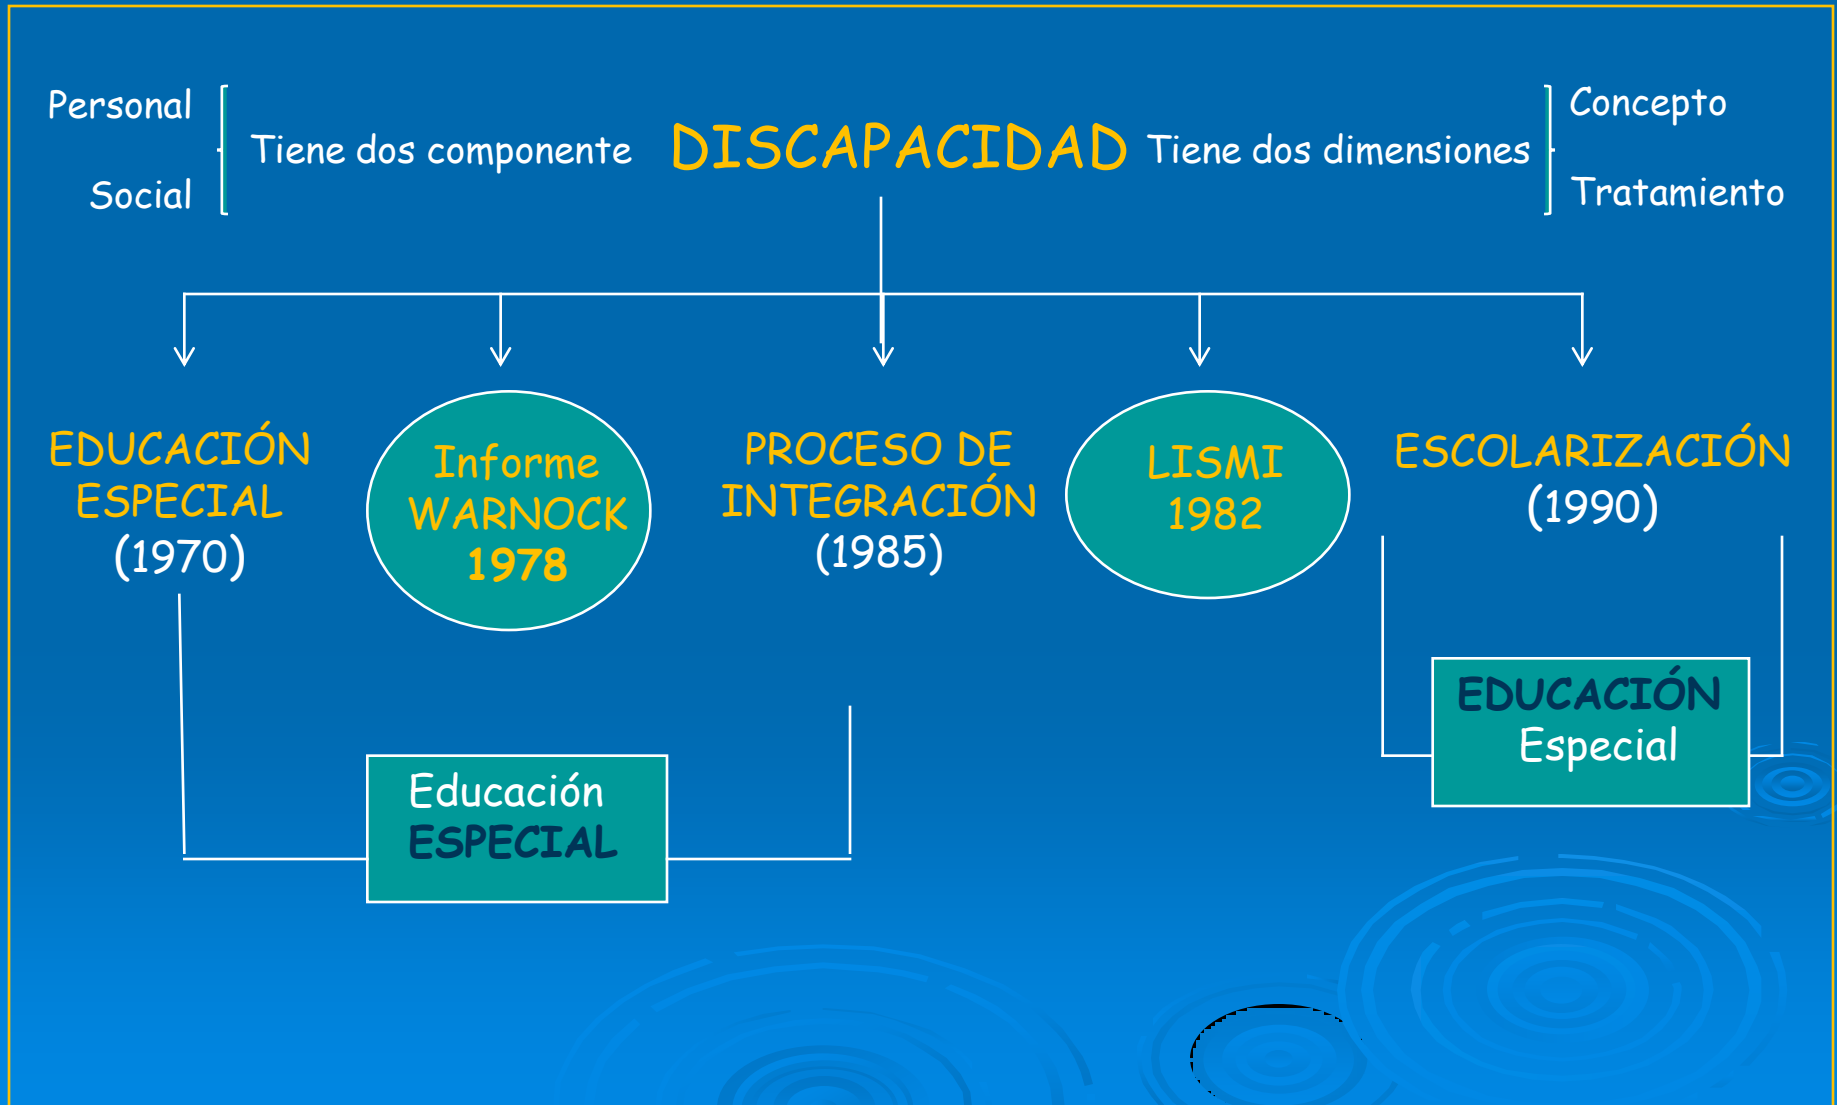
Personal

Social

Tiene dos componente DISCAPACIDAD Tiene dos dimensiones

Concepto

Tratamiento

EDUCACIÓN ESPECIAL (1970)

Informe WARNOCK 1978

PROCESO DE INTEGRACIÓN (1985)

LISMI 1982

ESCOLARIZACIÓN (1990)

Educación ESPECIAL

EDUCACIÓN Especial